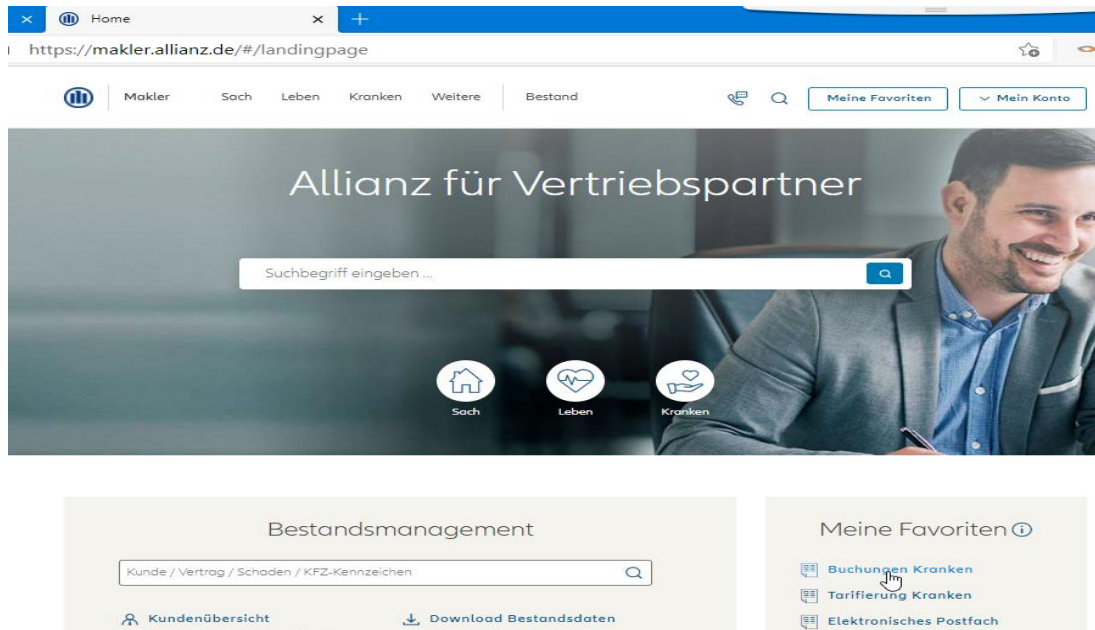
Home

https://makler.allianz.de/#/landingpage

Makler Sach Leben Kranken Weitere Bestand

Meine Favoriten

Mein Konto

Allianz für Vertriebspartner

Suchbegriff eingeben ...

Sach Leben Kranken

Bestandsmanagement

Kunde / Vertrag / Schaden / KFZ-Kennzeichen

Kundenübersicht

Download Bestandsdaten

Meine Favoriten

Buchungen Kranken

Tarifierung Kranken

Elektronisches Postfach